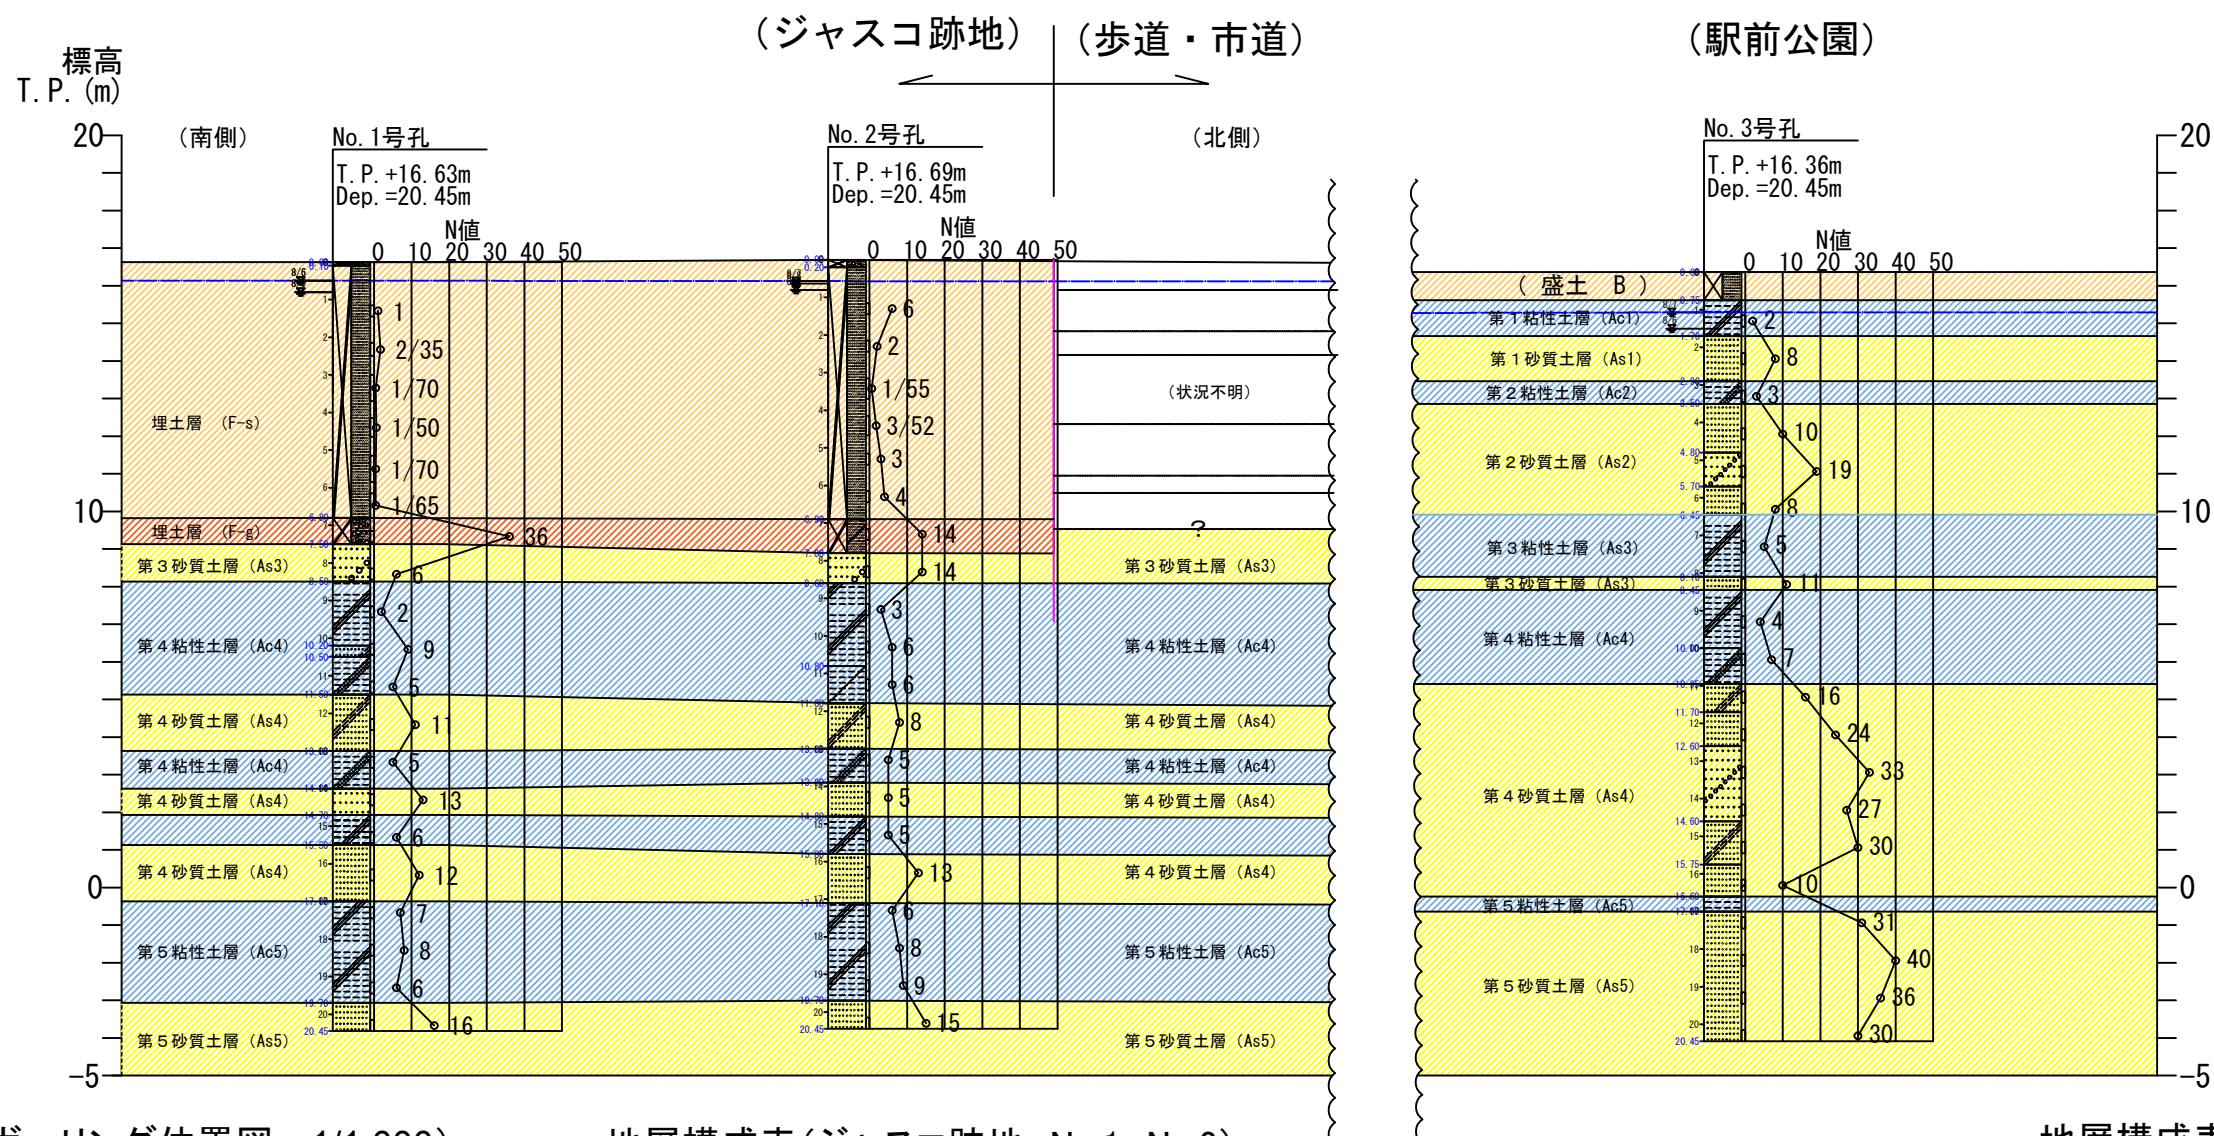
（ジャスコ跡地）｜（歩道・市道）

（駅前公園）

標高
T.P.(m)

20
10
0
−5

（南側）

No.1号孔
T.P.+16.63m
Dep.=20.45m
N値
0 10 20 30 40 50

No.2号孔
T.P.+16.69m
Dep.=20.45m
N値
0 10 20 30 40 50

（北側）

埋土層 (F-s)
埋土層 (F-g)
第３砂質土層（As3）
第４粘性土層（Ac4）
第４砂質土層（As4）
第４粘性土層（Ac4）
第４砂質土層（As4）
第４砂質土層（As4）
第５粘性土層（Ac5）
第５砂質土層（As5）

1
2/35
1/70
1/50
1/70
1/65
36
6
2
9
5
11
5
13
6
12
7
8
6
16

6
2
1/55
3/52
3
4
14
14
3
6
6
8
5
5
5
13
6
8
9
15

（状況不明）
？
第３砂質土層（As3）
第４粘性土層（Ac4）
第４砂質土層（As4）
第４粘性土層（Ac4）
第４砂質土層（As4）
第４砂質土層（As4）
第５粘性土層（Ac5）
第５砂質土層（As5）

No.3号孔
T.P.+16.36m
Dep.=20.45m
N値
0 10 20 30 40 50

（盛土 B）
第１粘性土層（Ac1）
第１砂質土層（As1）
第２粘性土層（Ac2）
第２砂質土層（As2）
第３粘性土層（As3）
第３砂質土層（As3）
第４粘性土層（Ac4）
第４砂質土層（As4）
第５粘性土層（Ac5）
第５砂質土層（As5）

2
8
3
10
19
8
5
11
4
7
16
24
33
27
30
10
31
40
36
30

20
10
0
−5

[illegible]リング位置図 1/1,000) 地層構成表(ジャスコ跡地 No.1 No.2) 地層構成表